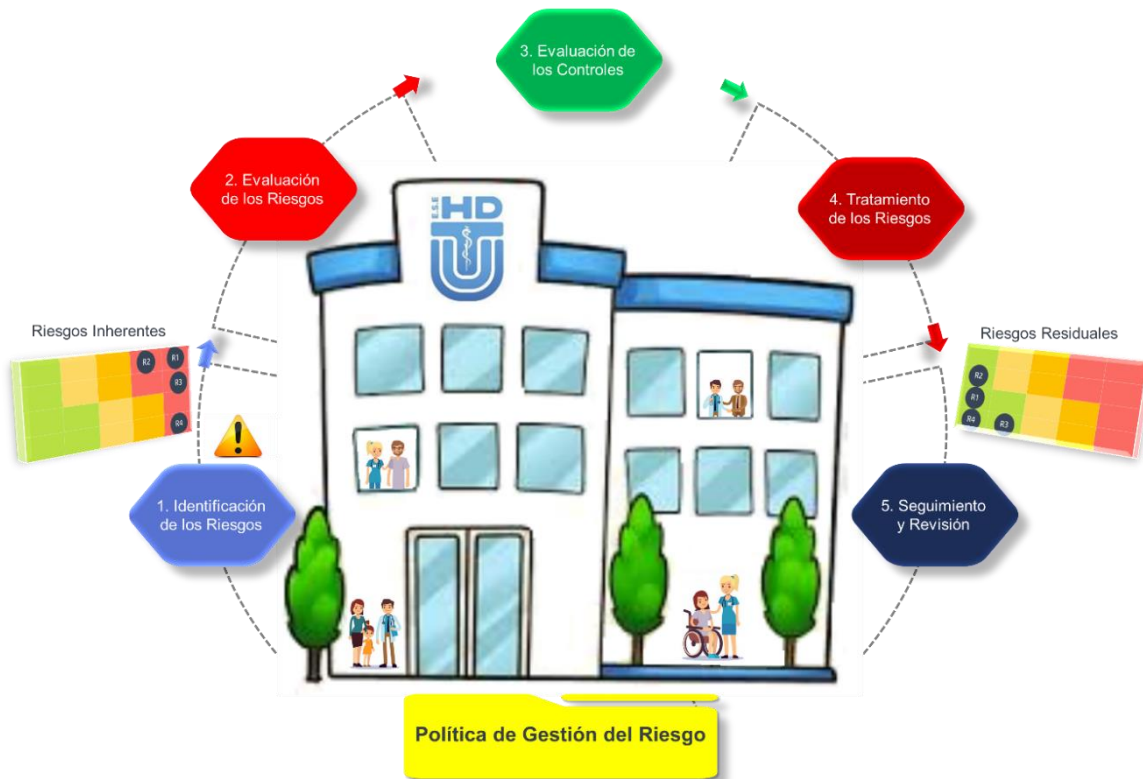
3. Evaluación de los Controles

2. Evaluación de los Riesgos

4. Tratamiento de los Riesgos

E.S.E HD

Riesgos Inherentes

R2 R1 R3 R4

Riesgos Residuales

R2 R1 R4 R3

1. Identificación de los Riesgos

5. Seguimiento y Revisión

Política de Gestión del Riesgo